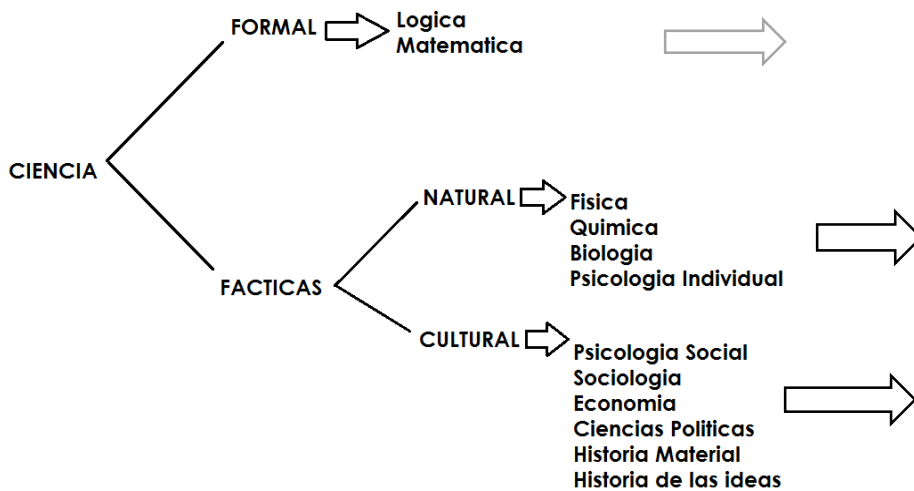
CIENCIA

FORMAL
Logica
Matematica

FACTICAS

NATURAL
Fisica
Quimica
Biologia
Psicologia Individual

CULTURAL
Psicologia Social
Sociologia
Economia
Ciencias Politicas
Historia Material
Historia de las ideas